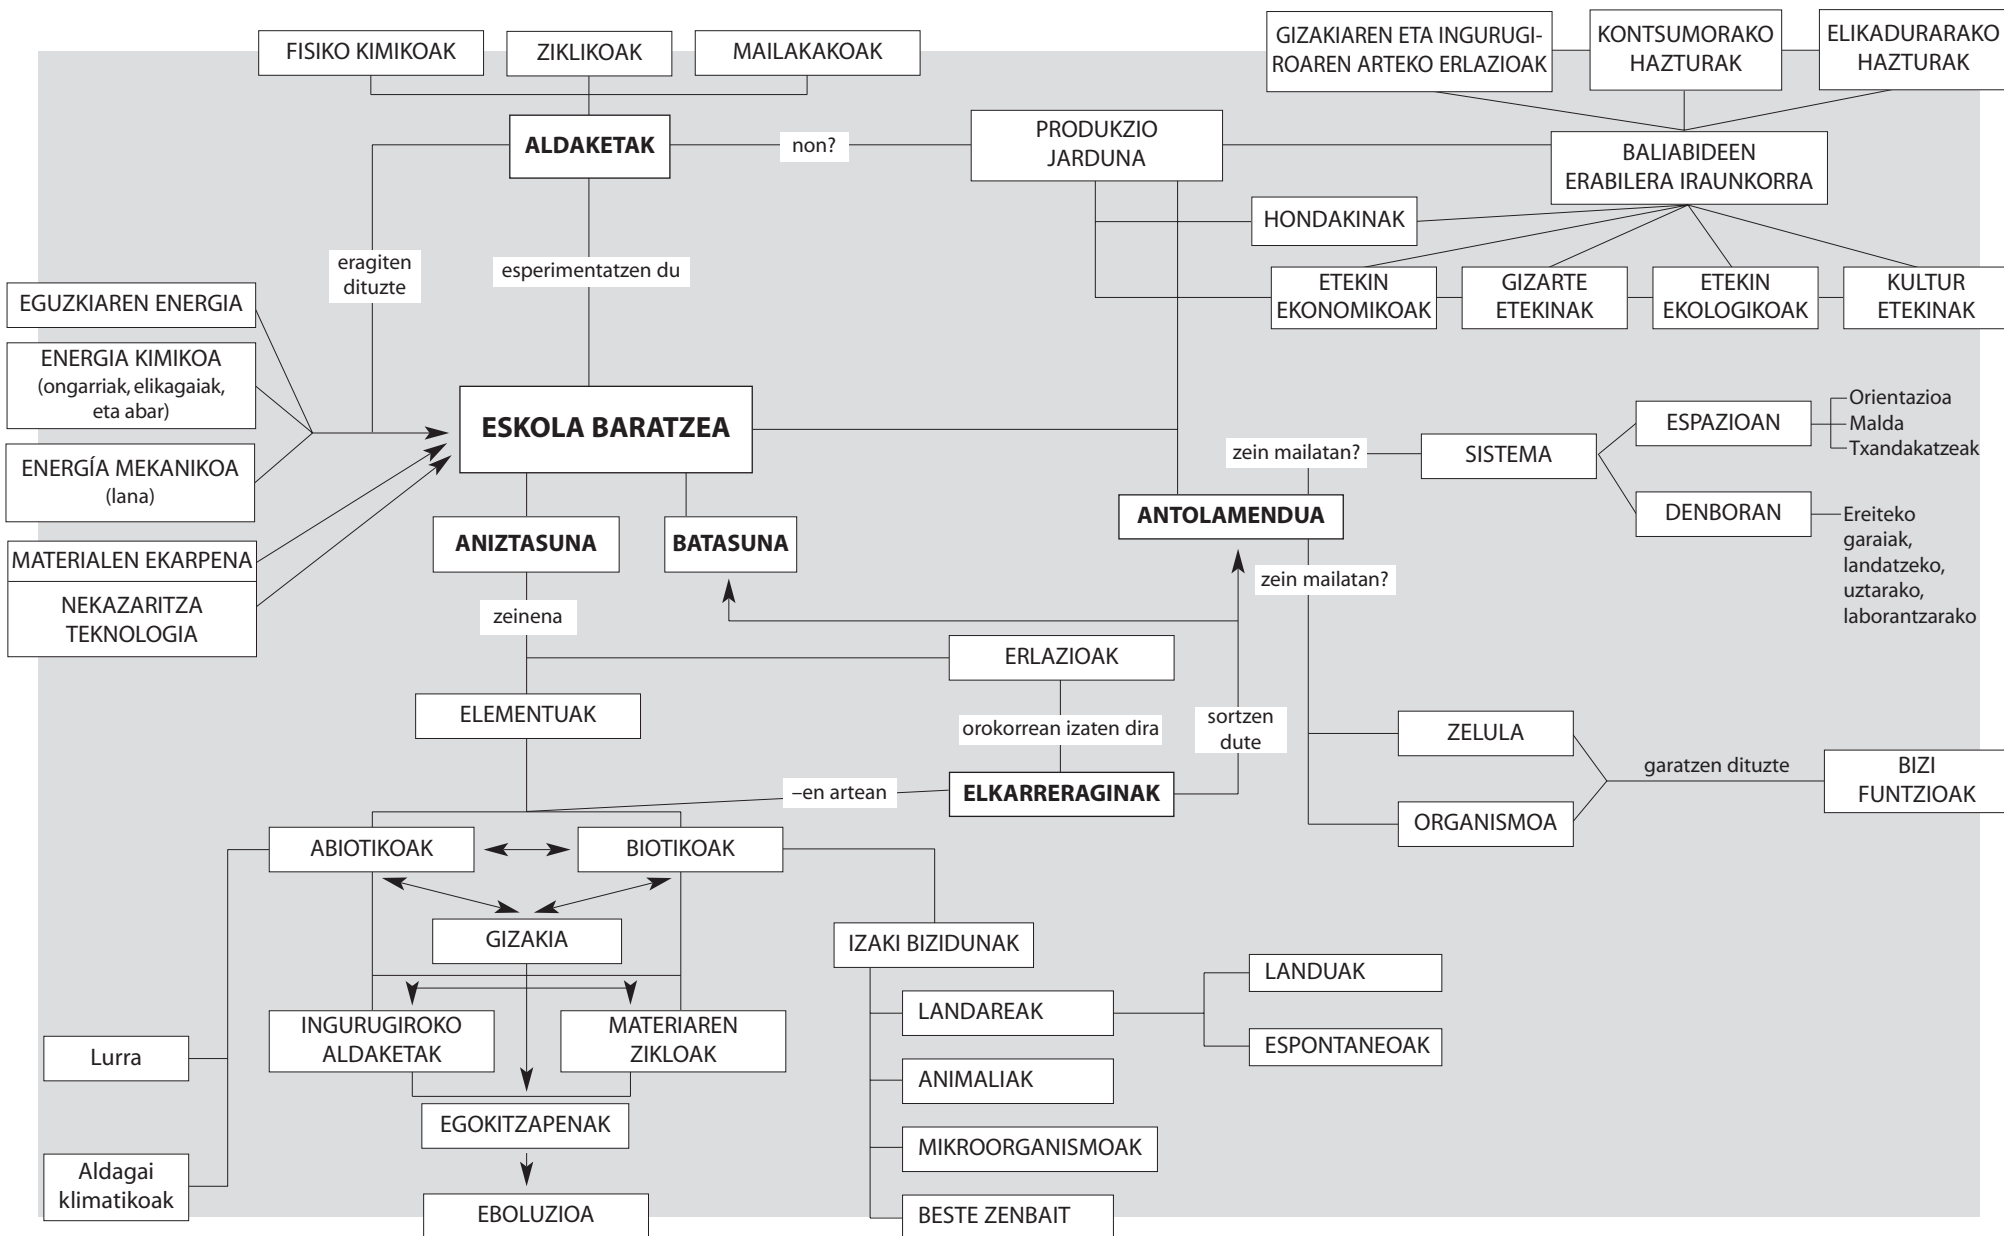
FISIKO KIMIKOAK
ZIKLIKOAK
MAILAKAKOAK

GIZAKIAREN ETA INGURUGIROAREN ARTEKO ERLAZIOAK
KONTSUMORAKO HAZTURAK
ELIKADURARAKO HAZTURAK

ALDAKETAK
non?
PRODUKZIO JARDUNA
BALIABIDEEN ERABILERA IRAUNKORRA
HONDAKINAK
eragiten dituzte
esperimentatzen du
ETEKIN EKONOMIKOAK
GIZARTE ETEKINAK
ETEKIN EKOLOGIKOAK
KULTUR ETEKINAK

EGUZKIAREN ENERGIA
ENERGIA KIMIKOA (ongarriak, elikagaiak, eta abar)
ENERGÍA MEKANIKOA (lana)
MATERIALEN EKARPENA
NEKAZARITZA TEKNOLOGIA

ESKOLA BARATZEA
zein mailatan?
SISTEMA
ESPAZIOAN
Orientazioa
Malda
Txandakatzeak
DENBORAN
Ereiteko garaiak, landatzeko, uztarako, laborantzarako
ANTOLAMENDUA
zein mailatan?
ANIZTASUNA
BATASUNA
zeinena
ERLAZIOAK
ELEMENTUAK
orokorrean izaten dira
sortzen dute
ZELULA
garatzen dituzte
BIZI FUNTZIOAK
ORGANISMOA
–en artean
ELKARRERAGINAK
ABIOTIKOAK
BIOTIKOAK
GIZAKIA
IZAKI BIZIDUNAK
LANDAREAK
LANDUAK
ESPONTANEOAK
ANIMALIAK
MIKROORGANISMOAK
BESTE ZENBAIT
INGURUGIROKO ALDAKETAK
MATERIAREN ZIKLOAK
Lurra
EGOKITZAPENAK
Aldagai klimatikoak
EBOLUZIOA